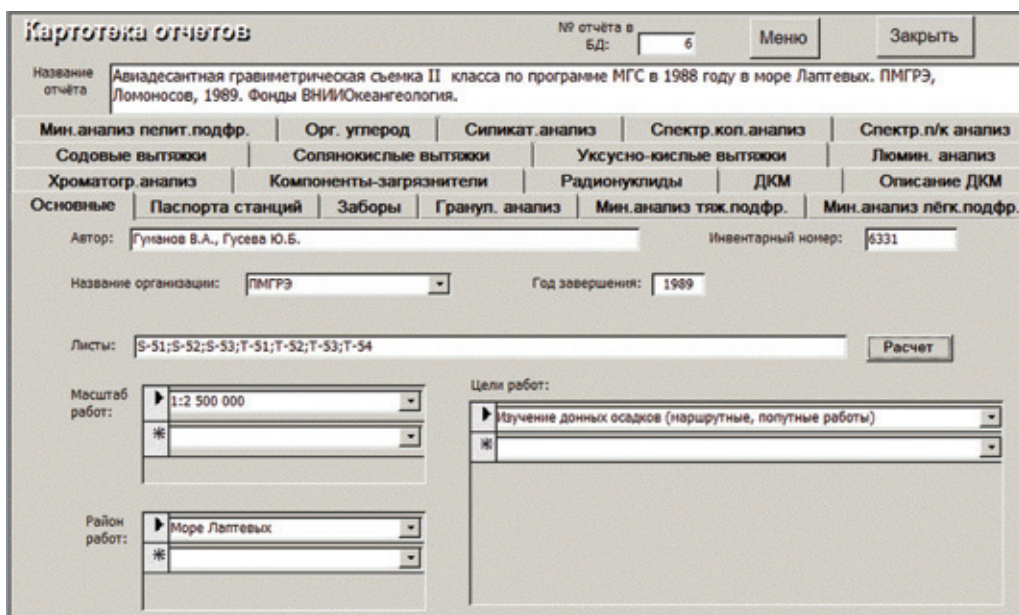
Картотека отчетов

№ отчёта в БД: 6

Меню

Закрыть

Название отчёта

Авиадесантная гравиметрическая сьемка II класса по программе МГС в 1988 году в море Лаптевых. ПМГРЭ, Ломоносов, 1989. Фонды ВНИИОкеангеология.

Мин.анализ пелит.подфр. | Орг. углерод | Силикат.анализ | Спектр.кол.анализ | Спектр.п/к анализ

Содовые вытяжки | Солянокислые вытяжки | Уксусно-кислые вытяжки | Люмин. анализ

Хроматогр.анализ | Компоненты-загрязнители | Радионуклиды | ДКМ | Описание ДКМ

Основные | Паспорта станций | Заборы | Грануп. анализ | Мин.анализ тяж.подфр. | Мин.анализ лёгк.подфр.

Автор: Гуманов В.А., Гусева Ю.Б.

Инвентарный номер: 6331

Название организации: ПМГРЭ

Год завершения: 1989

Листы: S-51;S-52;S-53;T-51;T-52;T-53;T-54

Расчет

Масштаб работ: 1:2 500 000

Цели работ:

Изучение донных осадков (маршрутные, попутные работы)

Район работ: Море Лаптевых